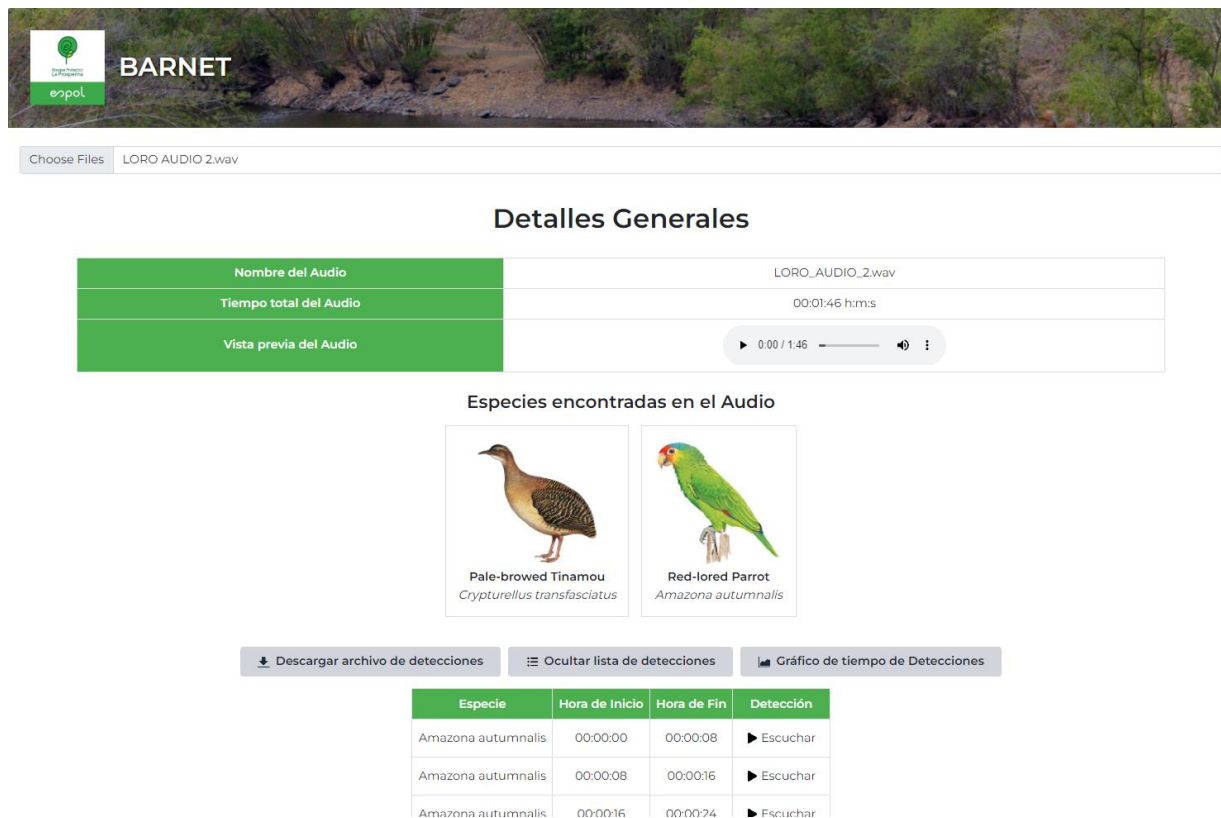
Bosque Protector La Prosperina
espol

BARNET

Choose Files LORO AUDIO 2.wav

Detalles Generales

| Nombre del Audio | LORO_AUDIO_2.wav |
|---|---|
| Tiempo total del Audio | 00:01:46 h:m:s |
| Vista previa del Audio | 0:00 / 1:46 |

Especies encontradas en el Audio

Pale-browed Tinamou
Crypturellus transfasciatus

Red-lored Parrot
Amazona autumnalis

Descargar archivo de detecciones
Ocultar lista de detecciones
Gráfico de tiempo de Detecciones

| Especie | Hora de Inicio | Hora de Fin | Detección |
|---|---|---|---|
| Amazona autumnalis | 00:00:00 | 00:00:08 | Escuchar |
| Amazona autumnalis | 00:00:08 | 00:00:16 | Escuchar |
| Amazona autumnalis | 00:00:16 | 00:00:24 | Escuchar |